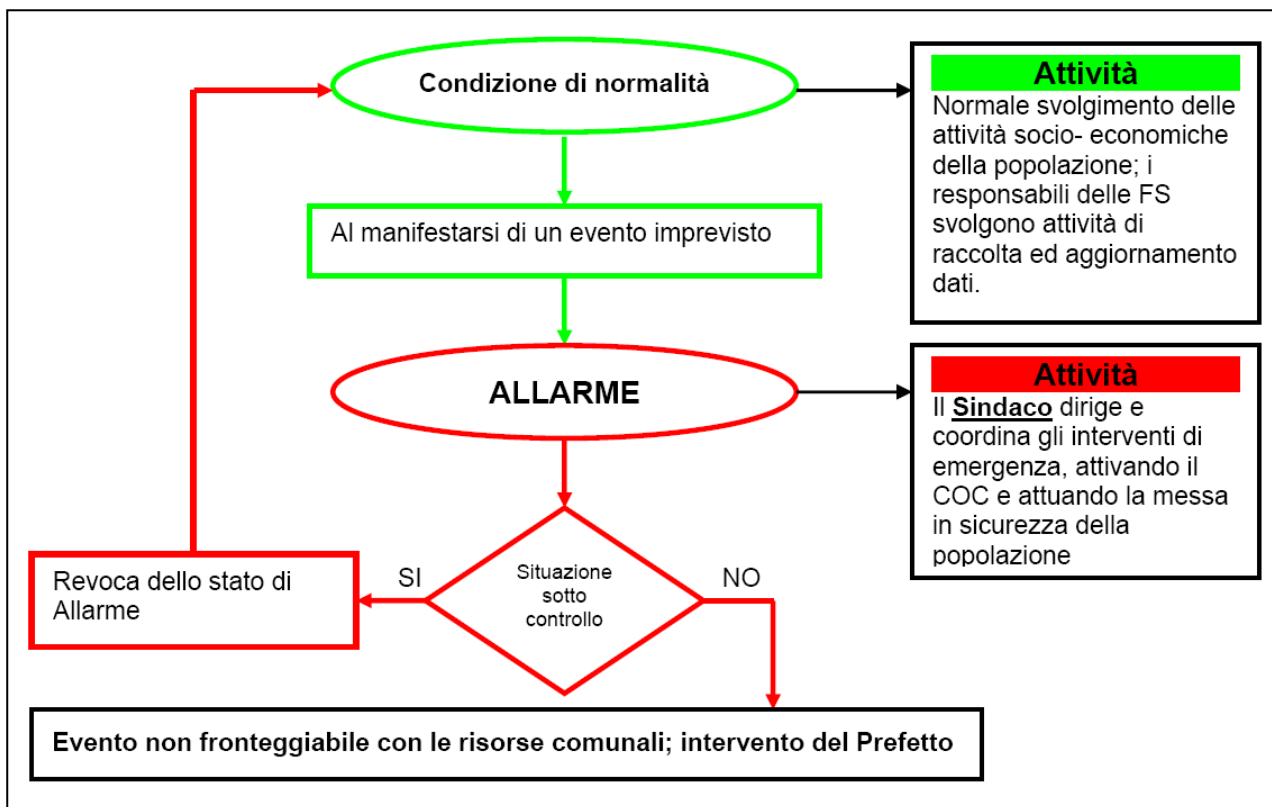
Condizione di normalità

Attività

Normale svolgimento delle attività socio- economiche della popolazione; i responsabili delle FS svolgono attività di raccolta ed aggiornamento dati.

Al manifestarsi di un evento imprevisto

ALLARME

Attività

Il **Sindaco** dirige e coordina gli interventi di emergenza, attivando il COC e attuando la messa in sicurezza della popolazione

Revoca dello stato di Allarme

SI

Situazione sotto controllo

NO

Evento non fronteggiabile con le risorse comunali; intervento del Prefetto